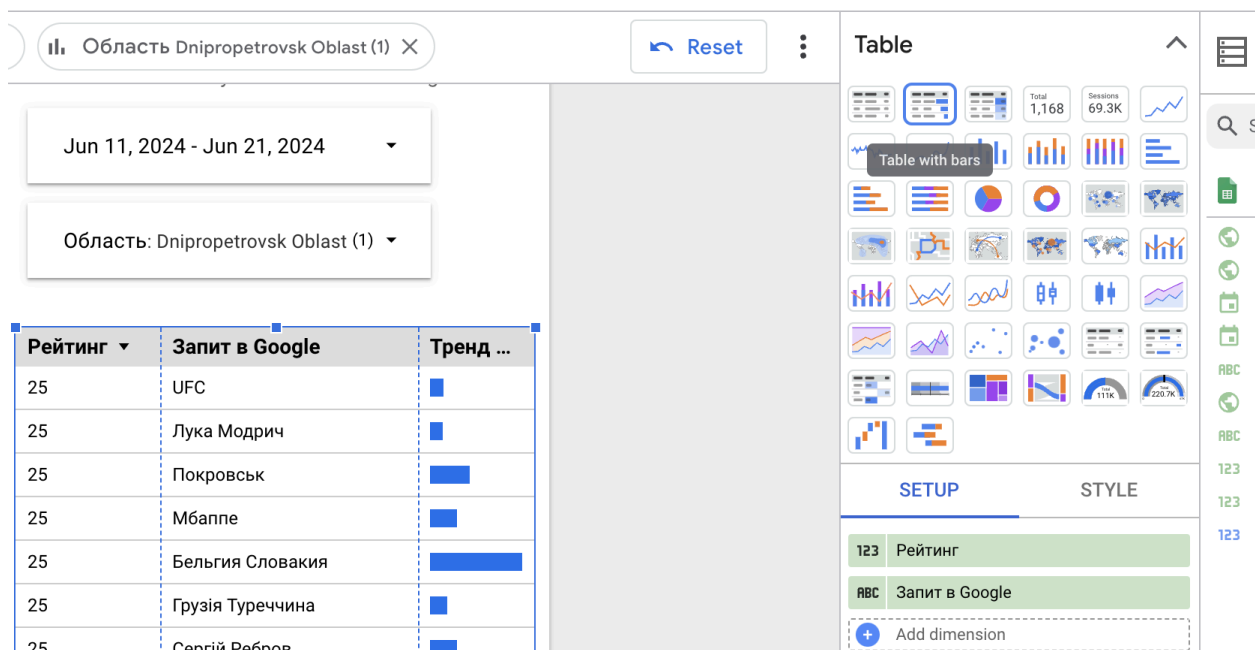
Область Dnipropetrovsk Oblast (1) ✕

Reset

Jun 11, 2024 - Jun 21, 2024

Область: Dnipropetrovsk Oblast (1)

| Рейтинг ▼ | Запит в Google | Тренд ... |
|---|---|---|
| 25 | UFC | |
| 25 | Лука Модрич | |
| 25 | Покровськ | |
| 25 | Мбаппе | |
| 25 | Бельгия Словакия | |
| 25 | Грузія Туреччина | |
| 25 | Сергій Ребров | |

Table

Total 1,168

Sessions 69.3K

Table with bars

Total 111K

Total 220.7K

SETUP

STYLE

123 Рейтинг

ABC Запит в Google

Add dimension

ABC

ABC

123

123

123